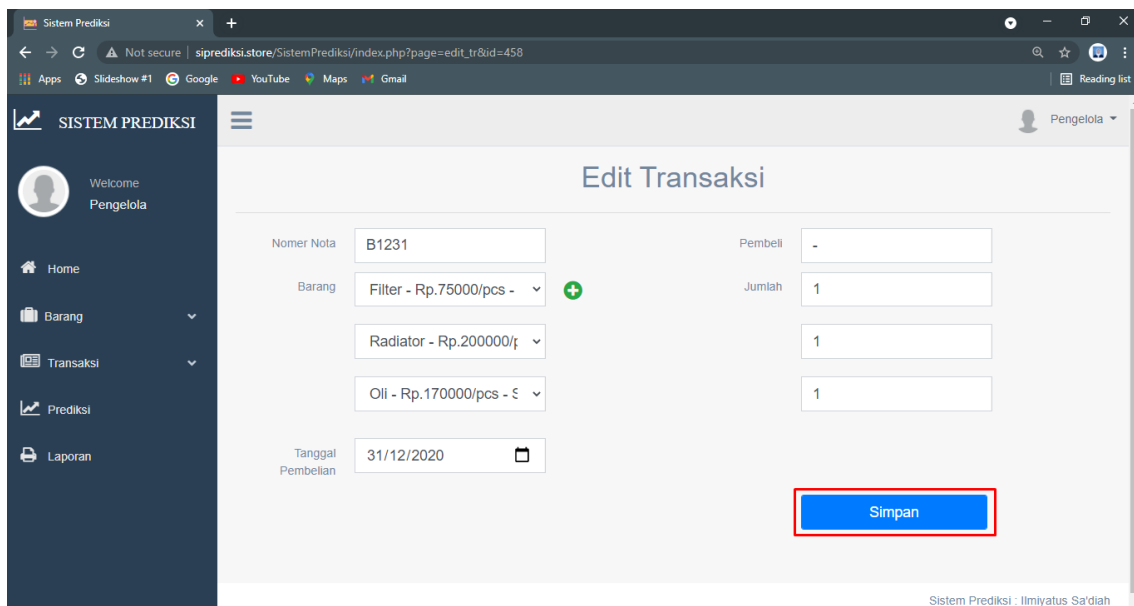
Sistem Prediksi

Not secure | siprediksi.store/SistemPrediksi/index.php?page=edit_tr&id=458

Apps Slideshow #1 Google YouTube Maps Gmail

Reading list

SISTEM PREDIKSI

Pengelola

Welcome
Pengelola

Home

Barang

Transaksi

Prediksi

Laporan

Edit Transaksi

Nomer Nota B1231

Pembeli -

Barang Filter - Rp.75000/pcs -

Jumlah 1

Radiator - Rp.200000/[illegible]

1

Oli - Rp.170000/pcs - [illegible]

1

Tanggal Pembelian 31/12/2020

Simpan

Sistem Prediksi : Ilmiyatus Sa'diah